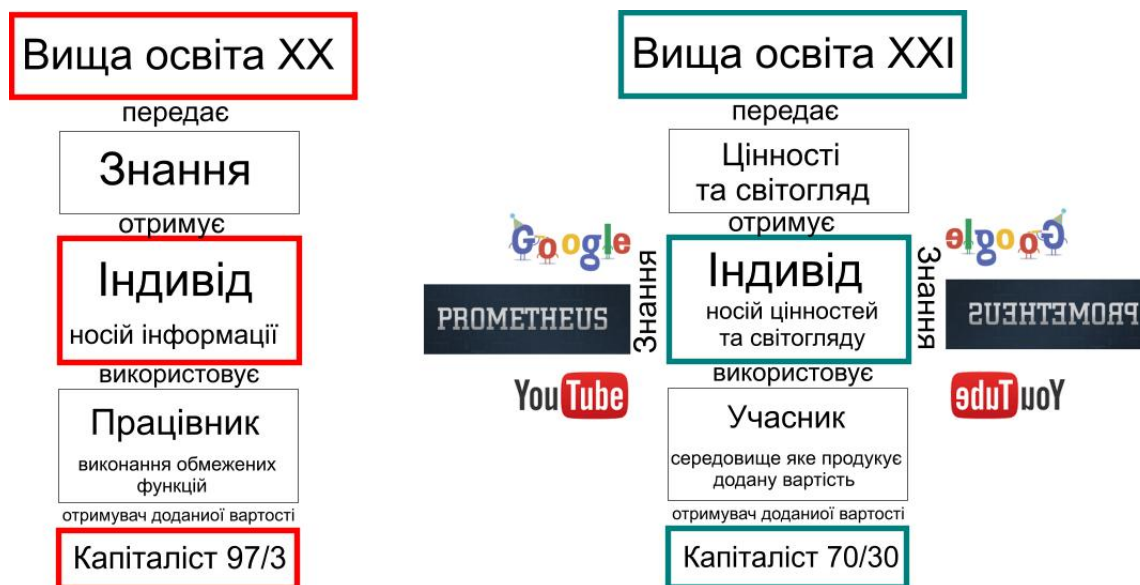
Вища освіта XX

передає

Знання

отримує

Індивід

носій інформації

використовує

Працівник

виконання обмежених функцій

отримувач доданиої вартості

Капіталіст 97/3

Вища освіта XXI

передає

Цінності та світогляд

отримує

Google

Знання

Індивід

носій цінностей та світогляду

Знання

Google

PROMETHEUS

PROMETHEUS

YouTube

використовує

YouTube

Учасник

середовище яке продукує додану вартість

отримувач доданиої вартості

Капіталіст 70/30